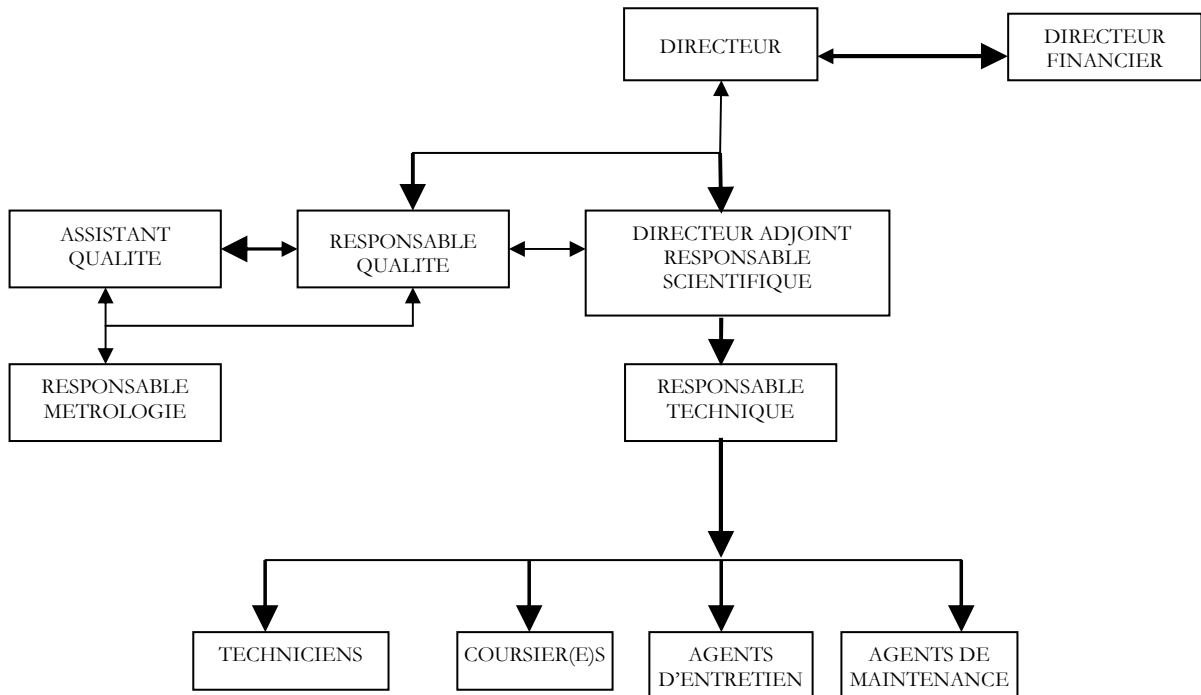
DIRECTEUR

DIRECTEUR FINANCIER

ASSISTANT QUALITE

RESPONSABLE QUALITE

DIRECTEUR ADJOINT RESPONSABLE SCIENTIFIQUE

RESPONSABLE METROLOGIE

RESPONSABLE TECHNIQUE

TECHNICIENS

COURSIER(E)S

AGENTS D'ENTRETIEN

AGENTS DE MAINTENANCE